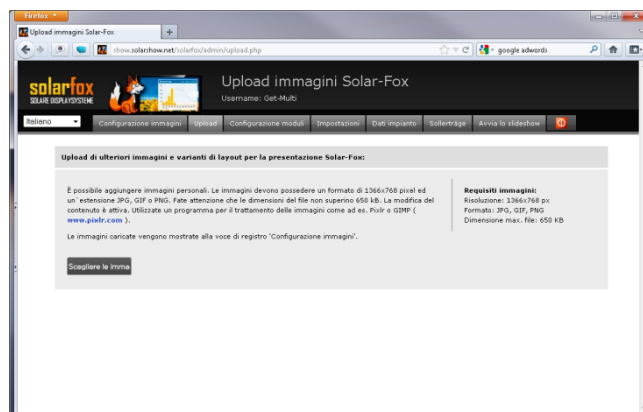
Firefox

Upload immagini Solar-Fox

+

show.solarshow.net/solarfox/admin/upload.php

google adwords

solarfox
SOLARE DISPLAYSYSTEME

Upload immagini Solar-Fox

Username: Get-Multi

Italiano

Configurazione immagini

Upload

Configurazione moduli

Impostazioni

Dati impianto

Sollerträge

Avvia lo slideshow

Upload di ulteriori immagini e varianti di layout per la presentazione Solar-Fox:

È possibile aggiungere immagini personali. Le immagini devono possedere un formato di 1366x768 pixel ed un ´estensione JPG, GIF o PNG. Fate attenzione che le dimensioni del file non superino 650 kB. La modifica del contenuto è attiva. Utilizzate un programma per il trattamento delle immagini come ad es. Pixlr o GIMP ( www.pixlr.com ).

Le immagini caricate vengono mostrate alla voce di registro 'Configurazione immagini'.

Requisiti immagini:
Risoluzione: 1366x768 px
Formato: JPG, GIF, PNG
Dimensione max. file: 650 KB

Scegliere le imma